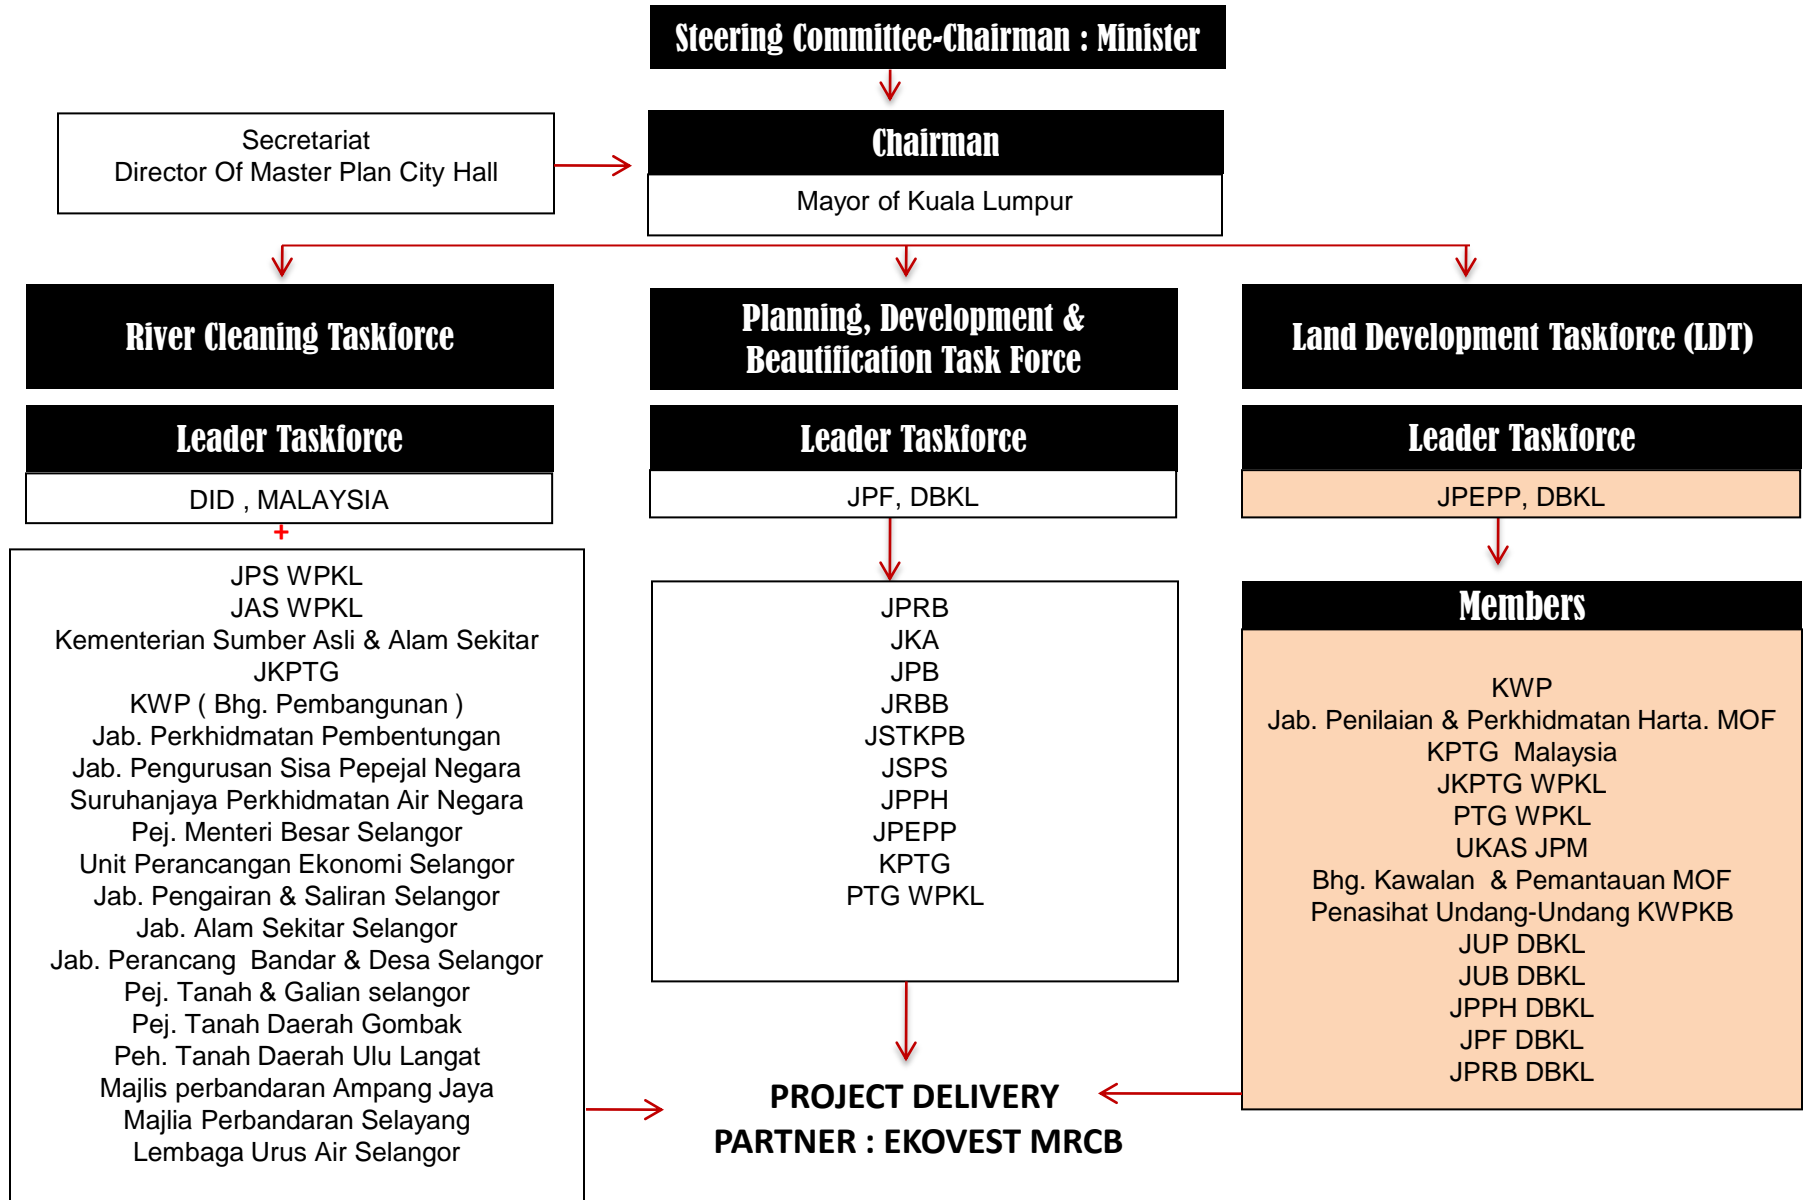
Steering Committee-Chairman : Minister

Secretariat
Director Of Master Plan City Hall

Chairman

Mayor of Kuala Lumpur

River Cleaning Taskforce

Leader Taskforce

DID , MALAYSIA

+

JPS WPKL
JAS WPKL
Kementerian Sumber Asli & Alam Sekitar
JKPTG
KWP ( Bhg. Pembangunan )
Jab. Perkhidmatan Pembentungan
Jab. Pengurusan Sisa Pepejal Negara
Suruhanjaya Perkhidmatan Air Negara
Pej. Menteri Besar Selangor
Unit Perancangan Ekonomi Selangor
Jab. Pengairan & Saliran Selangor
Jab. Alam Sekitar Selangor
Jab. Perancang Bandar & Desa Selangor
Pej. Tanah & Galian selangor
Pej. Tanah Daerah Gombak
Peh. Tanah Daerah Ulu Langat
Majlis perbandaran Ampang Jaya
Majlia Perbandaran Selayang
Lembaga Urus Air Selangor

Planning, Development & Beautification Task Force

Leader Taskforce

JPF, DBKL

JPRB
JKA
JPB
JRBB
JSTKPB
JSPS
JPPH
JPEPP
KPTG
PTG WPKL

PROJECT DELIVERY PARTNER : EKOVEST MRCB

Land Development Taskforce (LDT)

Leader Taskforce

JPEPP, DBKL

Members

KWP
Jab. Penilaian & Perkhidmatan Harta. MOF
KPTG Malaysia
JKPTG WPKL
PTG WPKL
UKAS JPM
Bhg. Kawalan & Pemantauan MOF
Penasihat Undang-Undang KWPKB
JUP DBKL
JUB DBKL
JPPH DBKL
JPF DBKL
JPRB DBKL